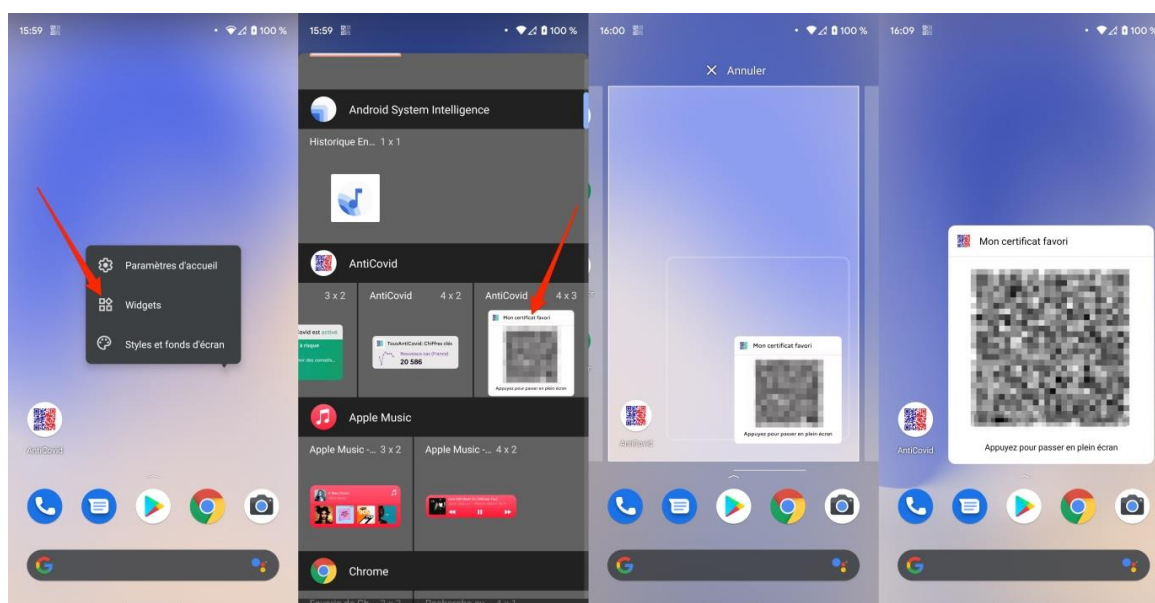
15:59 100 %

Paramètres d'accueil

Widgets

Styles et fonds d'écran

AntiCovid

15:59 100 %

Android System Intelligence

Historique En... 1 x 1

AntiCovid

3 x 2

AntiCovid 4 x 2

AntiCovid 4 x 3

...ovid est active

...à risque

TousAntiCovid Chiffres clés

20 586

Mon certificat favori

Appuyez pour passer en plein écran

Apple Music

Apple Music -... 3 x 2

Apple Music -... 4 x 2

Chrome

16:00 100 %

Annuler

Mon certificat favori

Appuyez pour passer en plein écran

AntiCovid

16:09 100 %

Mon certificat favori

Appuyez pour passer en plein écran

AntiCovid